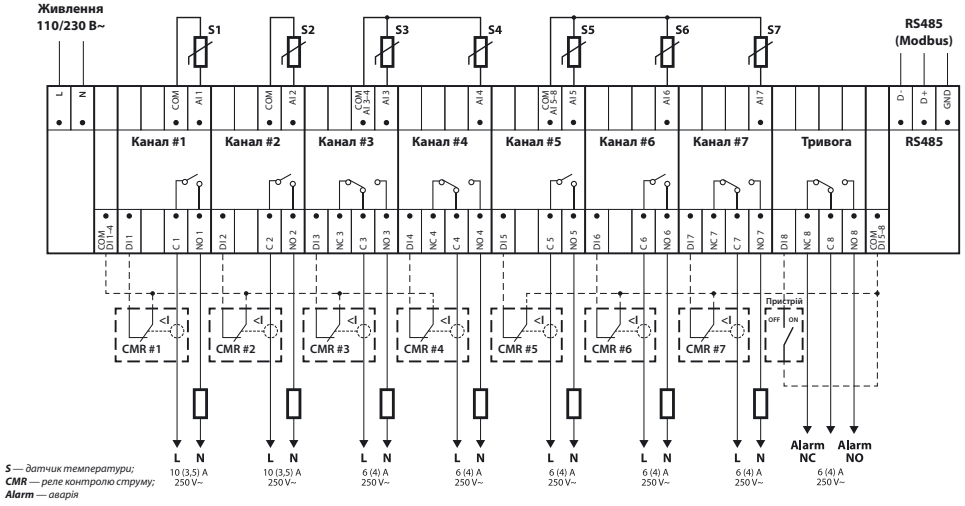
Живлення
110/230 В~

S1 S2 S3 S4 S5 S6 S7

RS485
(Modbus)

L N COM AI 1 COM AI 2 COM AI 3-4 AI 3 AI 4 COM AI 5-8 AI 5 AI 6 AI 7 D - D + GND

Канал #1 Канал #2 Канал #3 Канал #4 Канал #5 Канал #6 Канал #7 Тривога RS485

COM DI 1-4 DI 1 C 1 NO 1 DI 2 C 2 NO 2 DI 3 NC 3 C 3 NO 3 DI 4 NC 4 C 4 NO 4 DI 5 C 5 NO 5 DI 6 C 6 NO 6 DI 7 NC 7 C 7 NO 7 DI 8 NC 8 C 8 NO 8 COM DI 5-8

CMR #1 CMR #2 CMR #3 CMR #4 CMR #5 CMR #6 CMR #7

Пристрій
OFF ON

L N L N L N L N L N L N L N Alarm NC Alarm NO

10 (3,5) A 250 V~ 10 (3,5) A 250 V~ 6 (4) A 250 V~ 6 (4) A 250 V~ 6 (4) A 250 V~ 6 (4) A 250 V~ 6 (4) A 250 V~ 6 (4) A 250 V~

S — датчик температури;
CMR — реле контролю струму;
Alarm — аварія